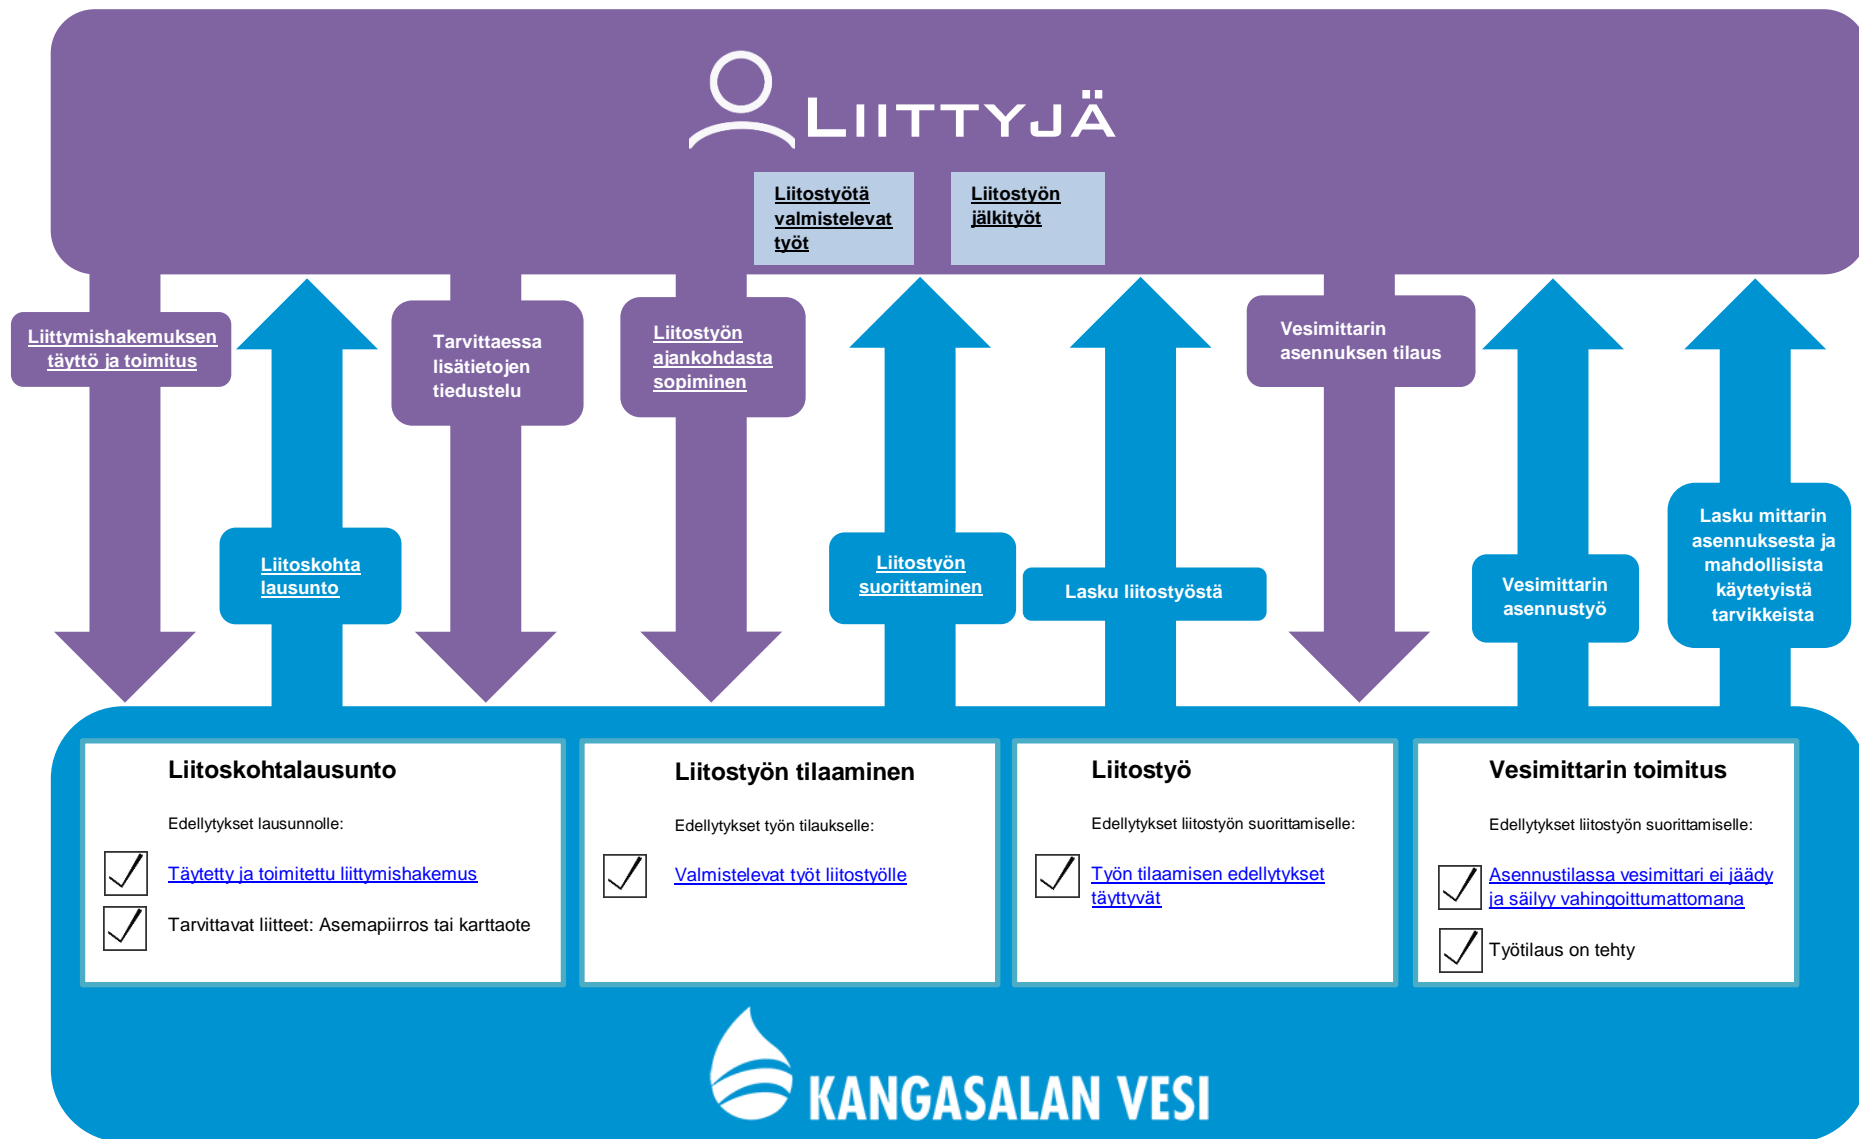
LIITTYJÄ

Liitostyötä valmistelevat työt

Liitostyön jälkityöt

Liittymishakemuksen täyttö ja toimitus

Liitoskohta lausunto

Tarvittaessa lisätietojen tiedustelu

Liitostyön ajankohdasta sopiminen

Liitostyön suorittaminen

Lasku liitostyöstä

Vesimittarin asennuksen tilaus

Vesimittarin asennustyö

Lasku mittarin asennuksesta ja mahdollisista käytetyistä tarvikkeista

Liitoskohtalausunto

Edellytykset lausunnolle:

Täytetty ja toimitettu liittymishakemus

Tarvittavat liitteet: Asemapiirros tai karttaote

Liitostyön tilaaminen

Edellytykset työn tilaukselle:

Valmistelevat työt liitostyölle

Liitostyö

Edellytykset liitostyön suorittamiselle:

Työn tilaamisen edellytykset täyttyvät

Vesimittarin toimitus

Edellytykset liitostyön suorittamiselle:

Asennustilassa vesimittari ei jäädy ja säilyy vahingoittumattomana

Työtilaus on tehty

KANGASALAN VESI